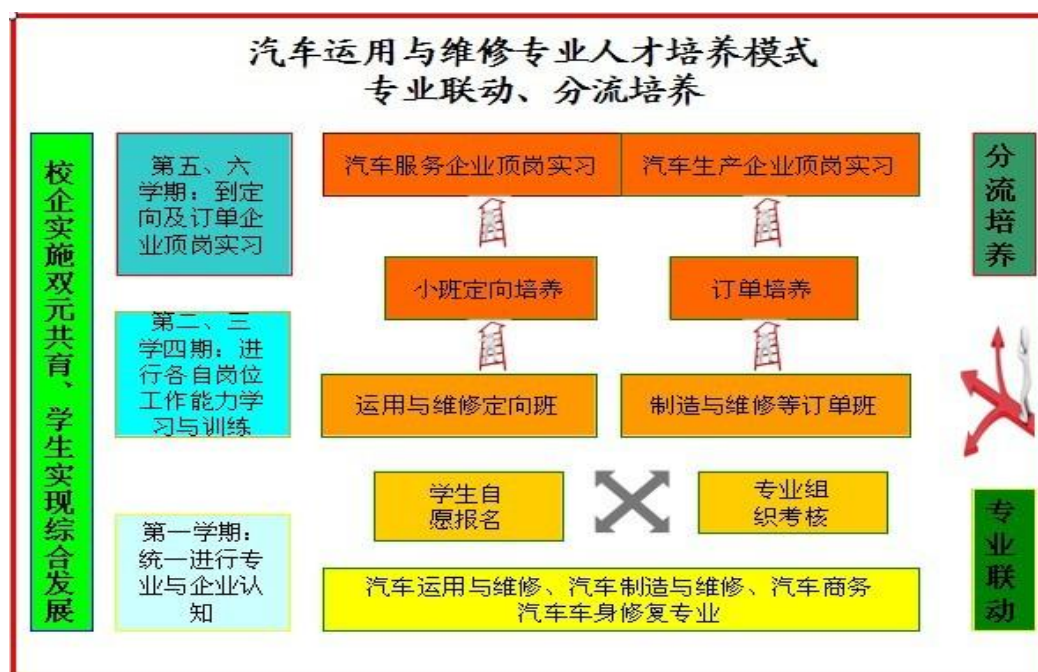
汽车运用与维修专业人才培养模式
专业联动、分流培养

校企实施双元共育、学生实现综合发展

第五、六学期：到定向及订单企业顶岗实习

第二、三学四期：进行各自岗位工作能力学习与训练

第一学期：统一进行专业与企业认知

汽车服务企业顶岗实习

汽车生产企业顶岗实习

小班定向培养

订单培养

运用与维修定向班

制造与维修等订单班

学生自愿报名

专业组织考核

汽车运用与维修、汽车制造与维修、汽车商务
汽车车身修复专业

分流培养

专业联动